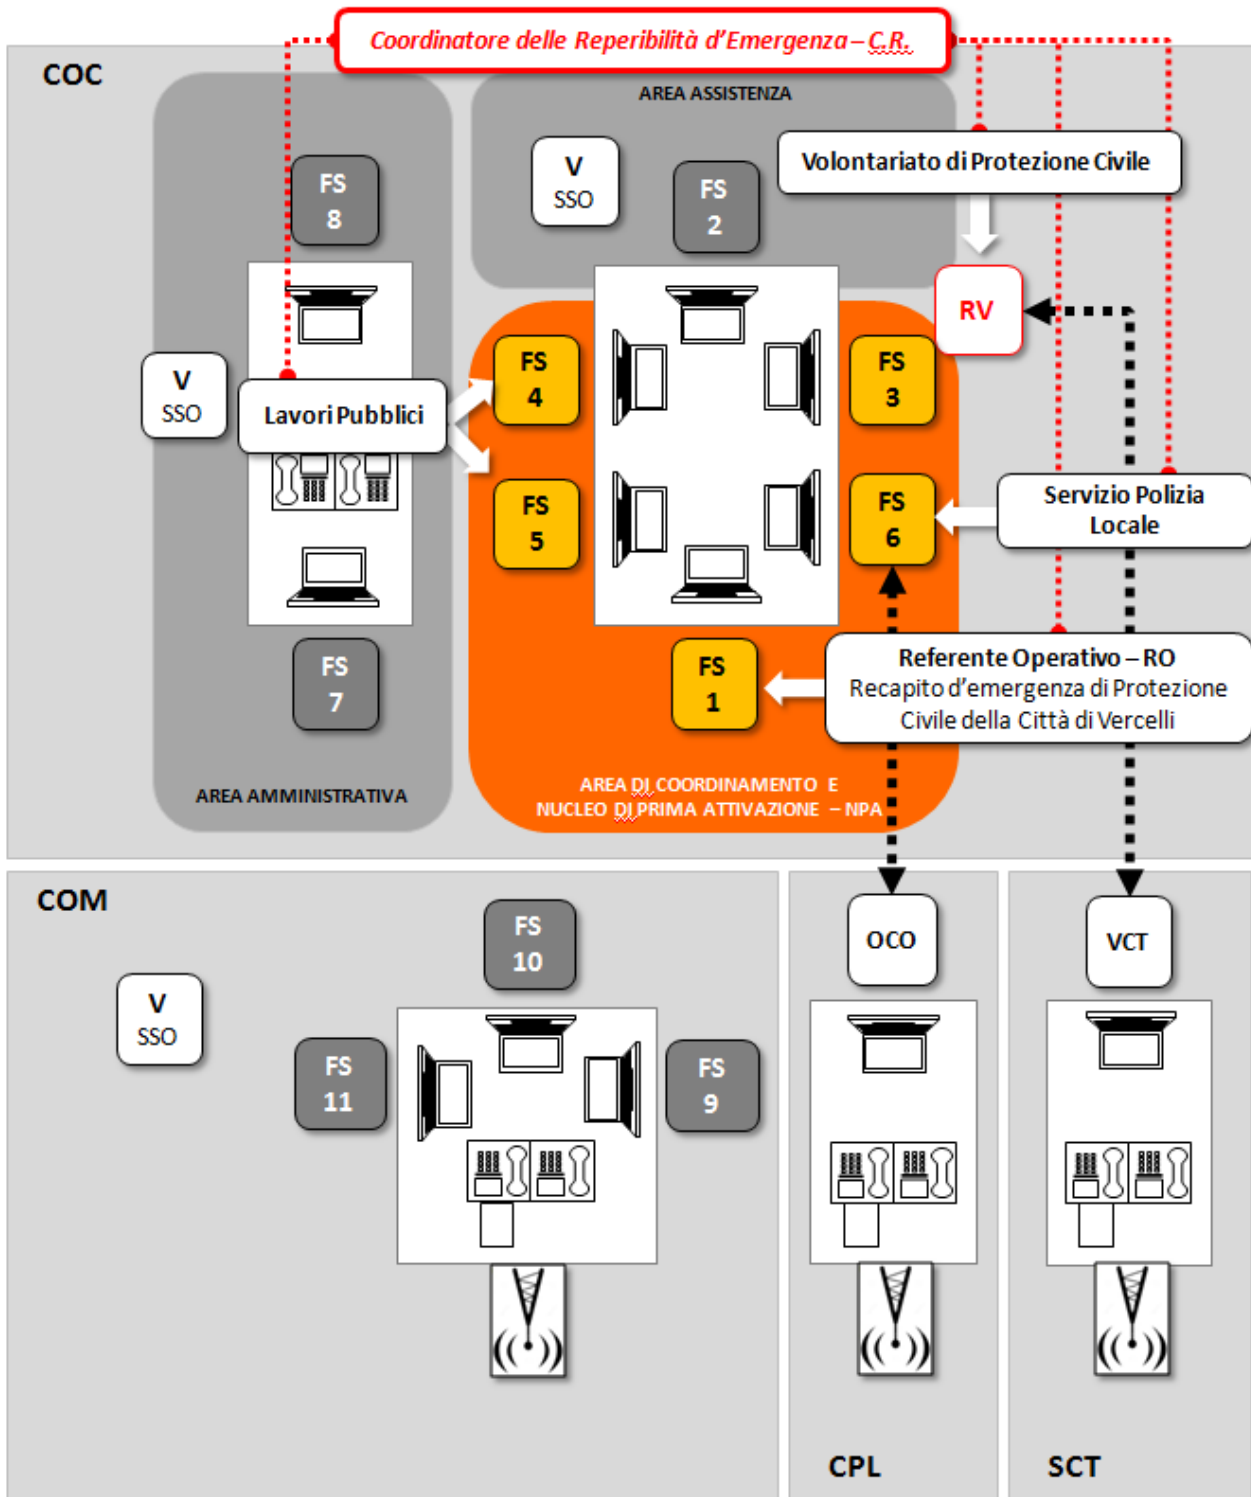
Coordinatore delle Reperibilità d'Emergenza – C.R.

COC

AREA ASSISTENZA

V
SSO

FS
2

Volontariato di Protezione Civile

FS
8

RV

V
SSO

Lavori Pubblici

FS
4

FS
3

FS
5

FS
6

Servizio Polizia Locale

FS
7

FS
1

Referente Operativo – RO
Recapito d'emergenza di Protezione Civile della Città di Vercelli

AREA AMMINISTRATIVA

AREA DI COORDINAMENTO E
NUCLEO DI PRIMA ATTIVAZIONE – NPA

COM

FS
10

V
SSO

FS
11

FS
9

OCO

VCT

CPL

SCT